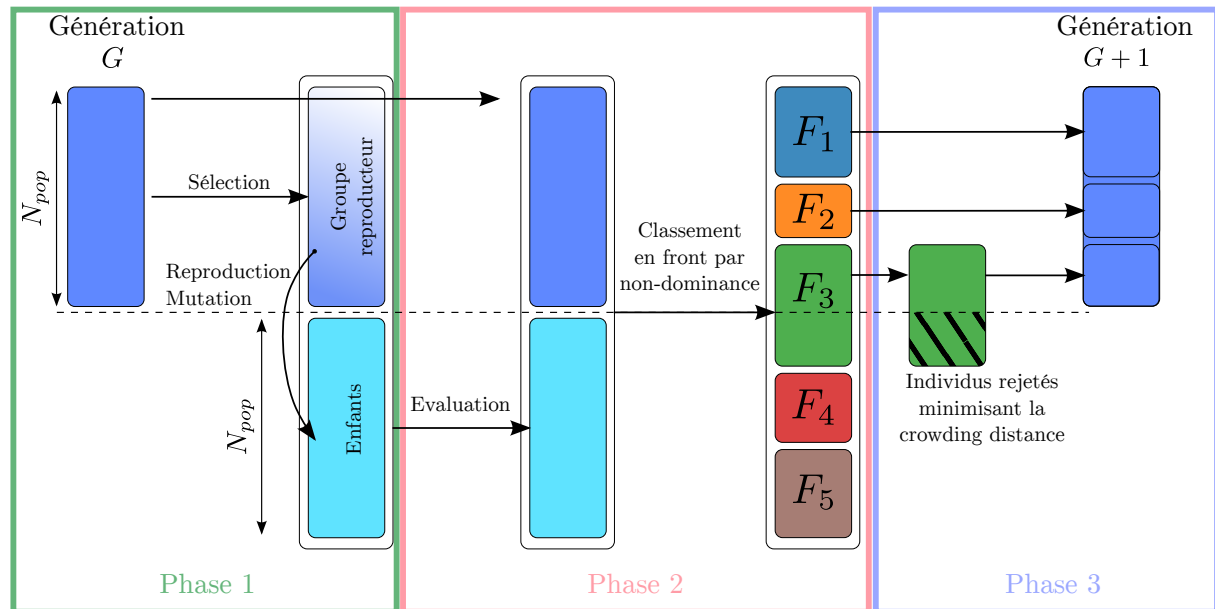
Génération
$G$

$N_{pop}$

Sélection

Groupe reproducteur

Reproduction
Mutation

$N_{pop}$

Enfants

Phase 1

Evaluation

Classement en front par non-dominance

Phase 2

$F_1$

$F_2$

$F_3$

$F_4$

$F_5$

Génération
$G+1$

Individus rejetés minimisant la crowding distance

Phase 3